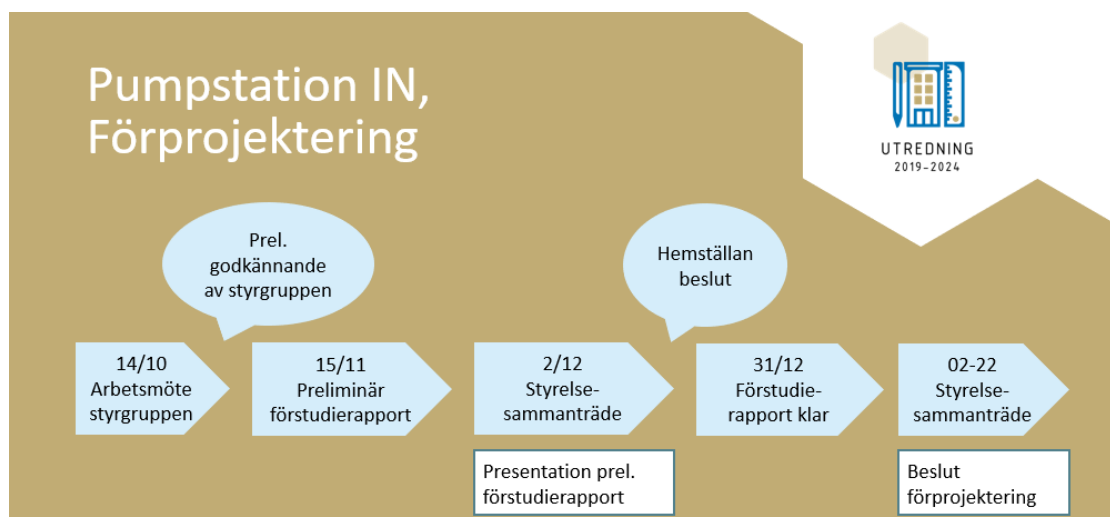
Pumpstation IN, Förprojektering

UTREDNING
2019–2024

Prel. godkännande av styrgruppen

Hemställan beslut

14/10
Arbetsmöte styrgruppen

15/11
Preliminär förstudierapport

2/12
Styrelse-sammanträde

31/12
Förstudie-rapport klar

02-22
Styrelse-sammanträde

Presentation prel. förstudierapport

Beslut förprojektering